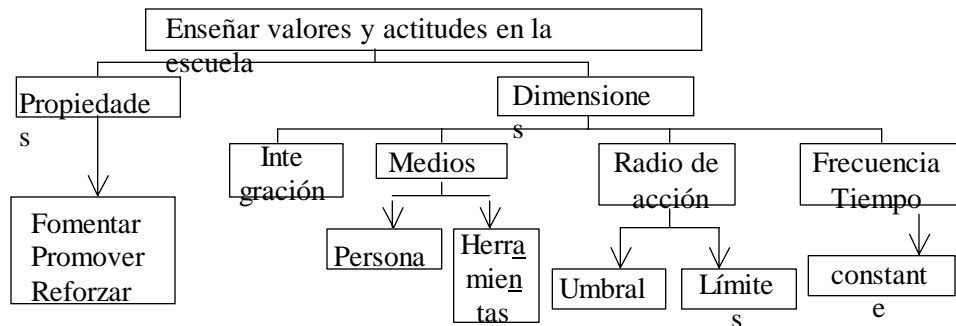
Enseñar valores y actitudes en la escuela

Propiedades

Fomentar
Promover
Reforzar

Dimensiones

Integración

Medios

Persona

Herramientas

Radio de acción

Umbral

Límites

Frecuencia Tiempo

constante